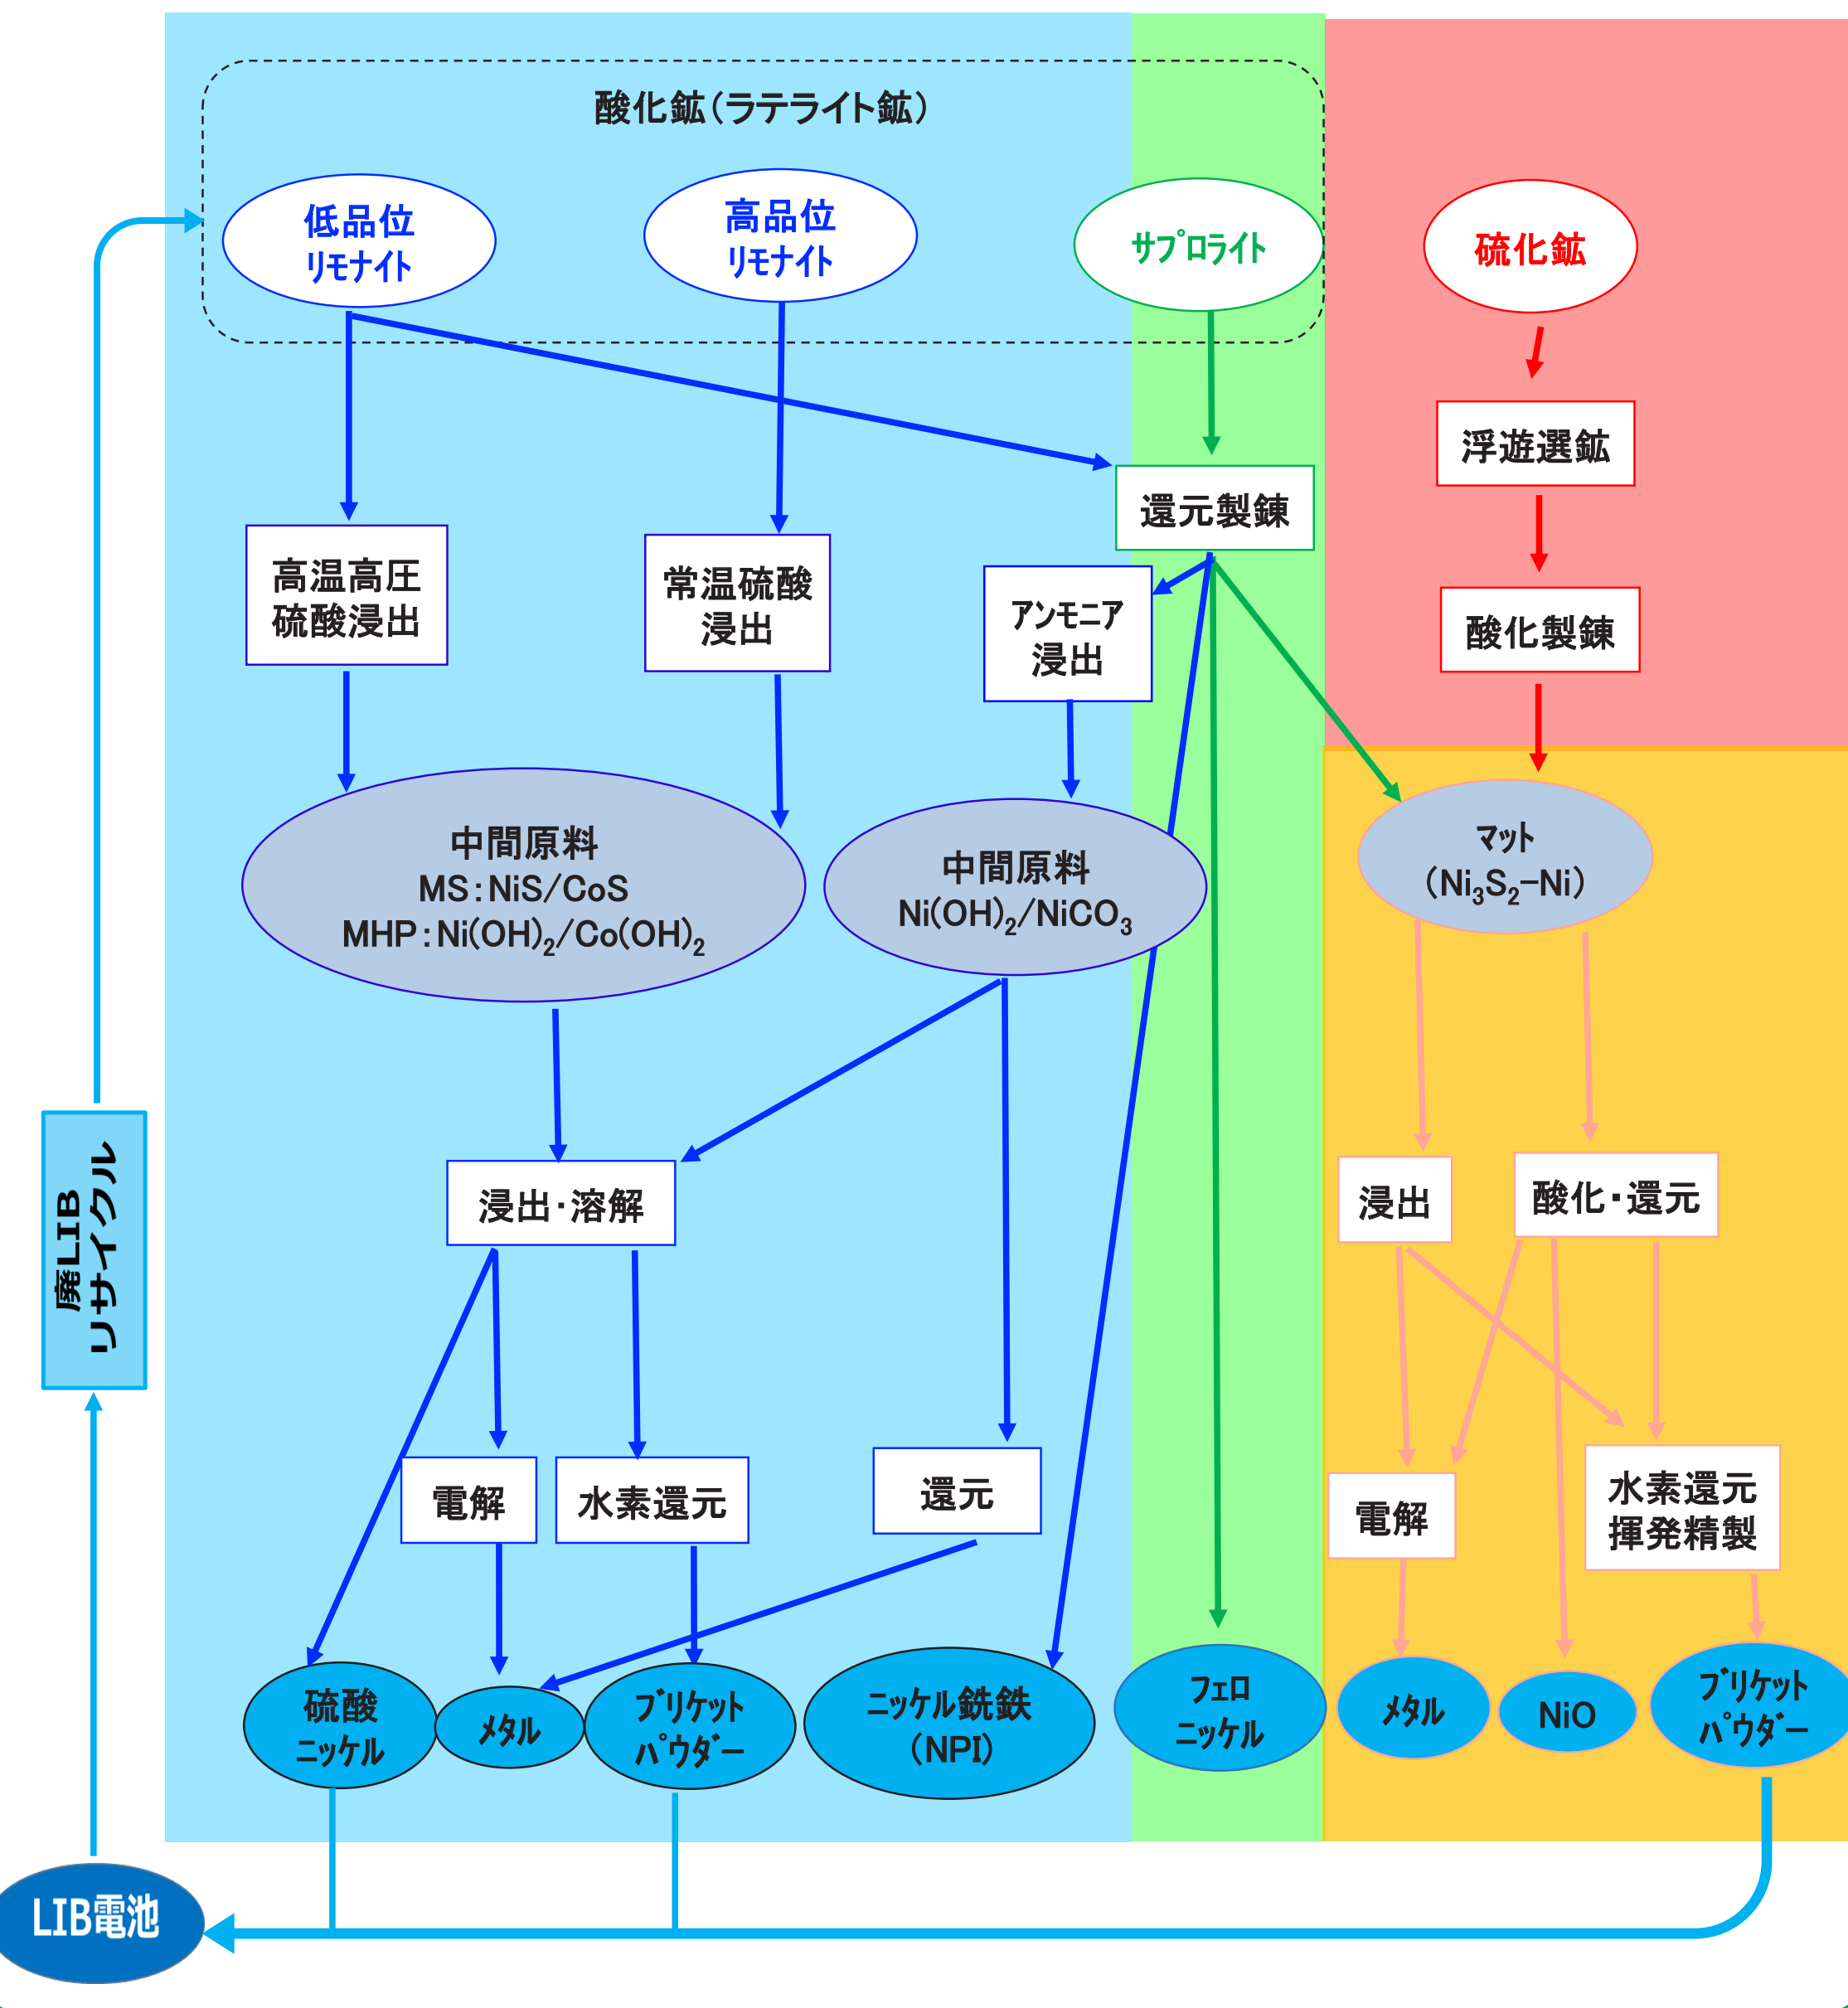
酸化鉱（ラテライト鉱）

低品位
リモナイト

高品位
リモナイト

サプロライト

硫化鉱

浮遊選鉱

還元製錬

高温高圧
硫酸浸出

常温硫酸
浸出

アンモニア
浸出

酸化製錬

中間原料
MS：NiS/CoS
MHP：$Ni(OH)_2/Co(OH)_2$

中間原料
$Ni(OH)_2/NiCO_3$

マット
（$Ni_3S_2-Ni$）

浸出・溶解

浸出

酸化・還元

廃LIB
リサイクル

電解

水素還元

還元

電解

水素還元
揮発精製

硫酸
ニッケル

メタル

ブリケット
パウダー

ニッケル銑鉄
（NPI）

フェロ
ニッケル

メタル

NiO

ブリケット
パウダー

LIB電池